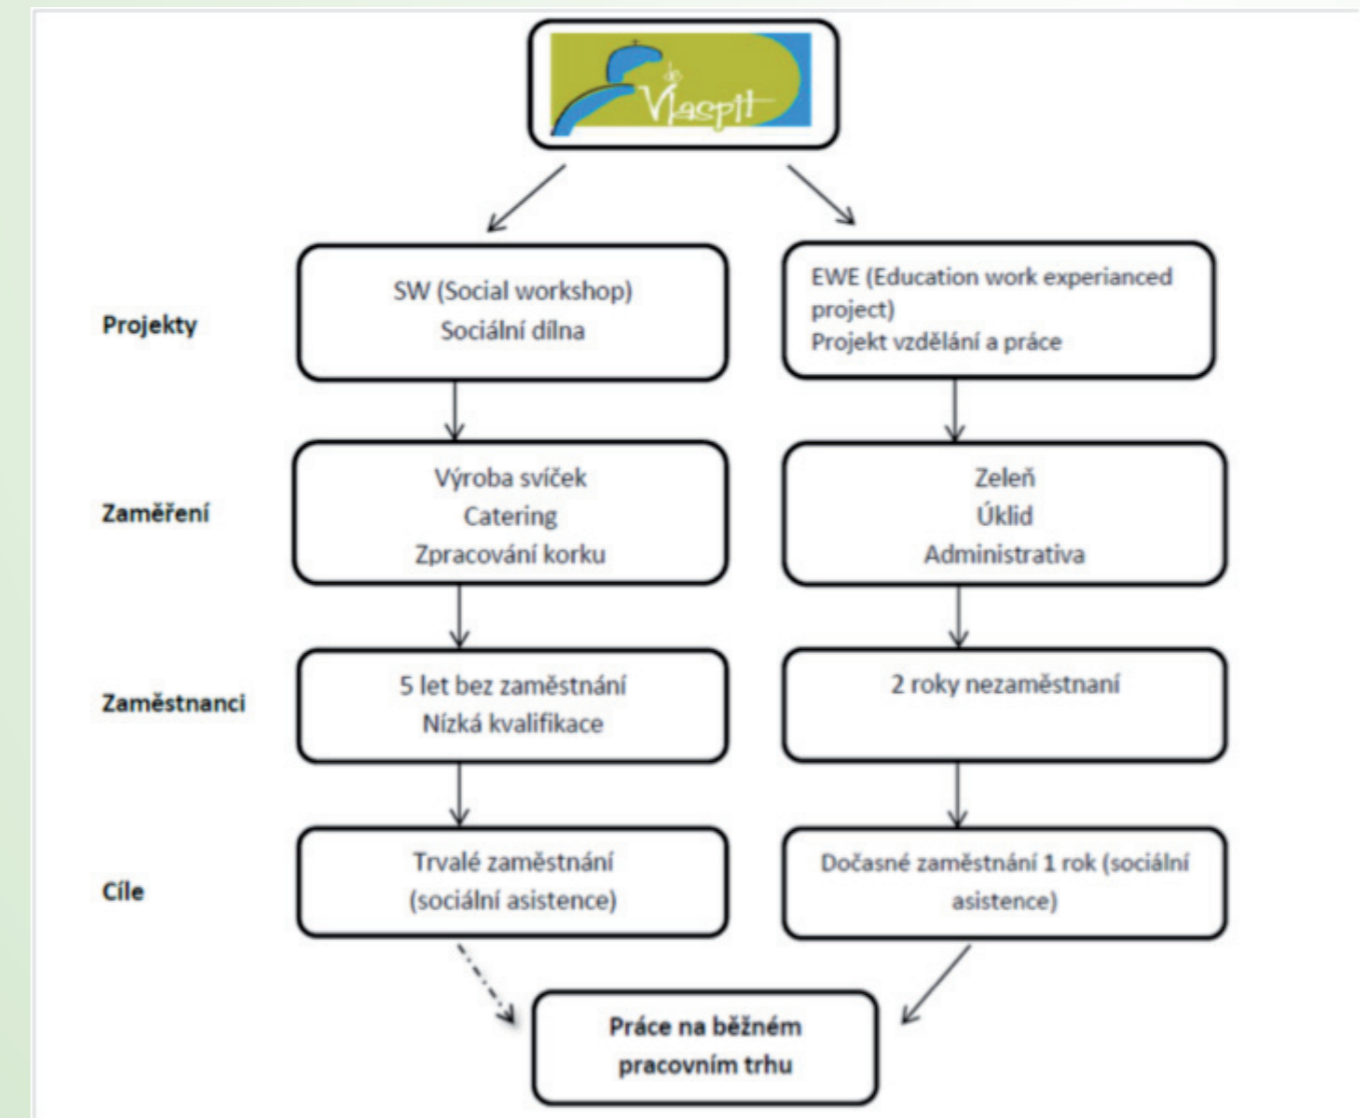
de Vlaspit

Projekty

SW (Social workshop)
Sociální dílna

EWE (Education work experianced project)
Projekt vzdělání a práce

Zaměření

Výroba svíček
Catering
Zpracování korku

Zeleň
Úklid
Administrativa

Zaměstnanci

5 let bez zaměstnání
Nízká kvalifikace

2 roky nezaměstnaní

Cíle

Trvalé zaměstnání (sociální asistence)

Dočasné zaměstnání 1 rok (sociální asistence)

Práce na běžném pracovním trhu